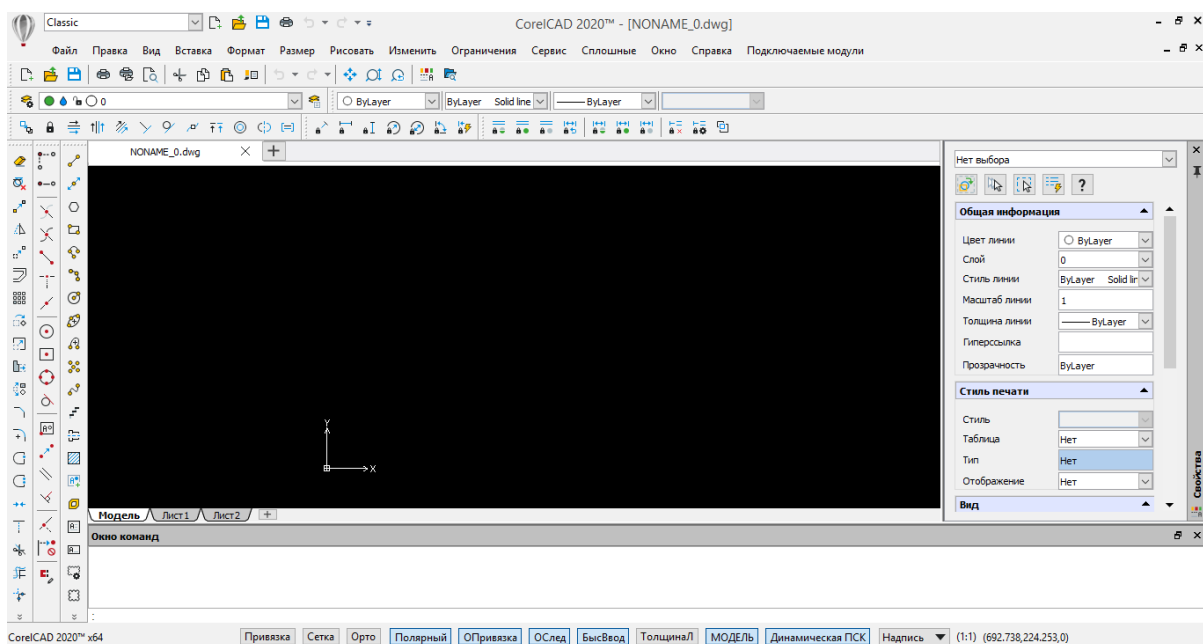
Classic

CorelCAD 2020™ - [NONAME_0.dwg]

Файл Правка Вид Вставка Формат Размер Рисовать Изменить Ограничения Сервис Сплошные Окно Справка Подключаемые модули

0

ByLayer

ByLayer Solid line

ByLayer

NONAME_0.dwg

Y

X

Модель Лист1 Лист2

Нет выбора

Общая информация

| | |
|---|---|
| Цвет линии | ByLayer |
| Слой | 0 |
| Стиль линии | ByLayer Solid lin |
| Масштаб линии | 1 |
| Толщина линии | ByLayer |
| Гиперссылка | |
| Прозрачность | ByLayer |

Стиль печати

| | |
|---|---|
| Стиль | |
| Таблица | Нет |
| Тип | Нет |
| Отображение | Нет |

Вид

Свойства

Окно команд

:

CorelCAD 2020™ x64

Привязка Сетка Орто Полярный ОПривязка ОСлед БысВвод ТолщинаЛ МОДЕЛЬ Динамическая ПСК Надпись (1:1) (692.738,224.253,0)